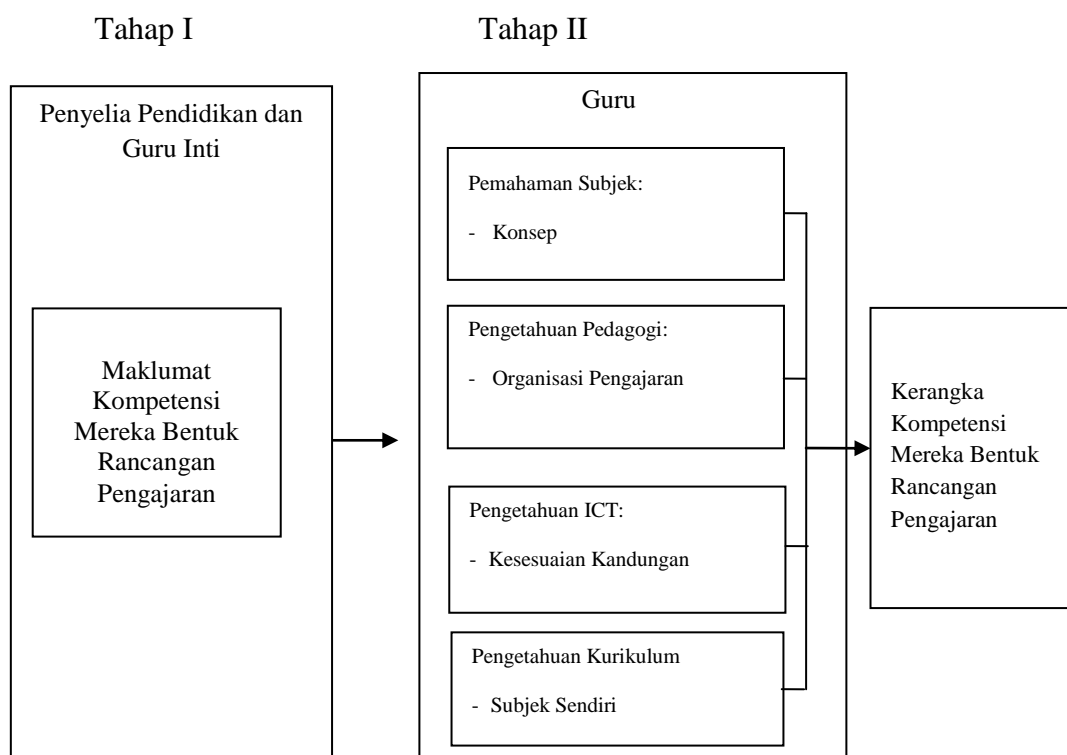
Tahap I

Tahap II

Penyelia Pendidikan dan Guru Inti

Maklumat Kompetensi Mereka Bentuk Rancangan Pengajaran

Guru

Pemahaman Subjek:

- Konsep

Pengetahuan Pedagogi:

- Organisasi Pengajaran

Pengetahuan ICT:

- Kesesuaian Kandungan

Pengetahuan Kurikulum

- Subjek Sendiri

Kerangka Kompetensi Mereka Bentuk Rancangan Pengajaran